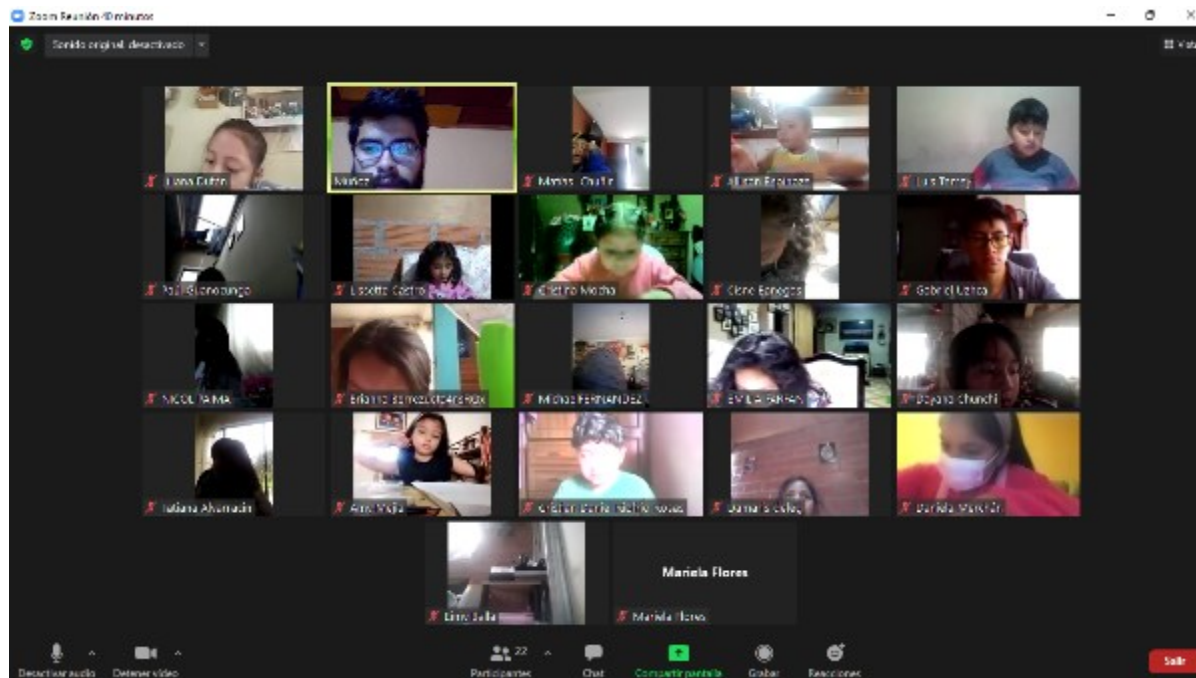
Zoom Reunión 40 minutos

Sonido original: desactivado

Vista

Liana Cutro

Muñoz

Matías Chafla

Allison Enriquez

Luis Torres

Paúl Guanoluisa

Lisette Castro

Cristina Mocha

Cleno Bonegas

Gabriel Uzhca

NICOL TAIMA

Erlando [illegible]

Micha FERNANDEZ

EMILIA FARIAS

Dayana Chunchi

Tatiana Alvarado

Ami Mejía

Cristian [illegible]

Damaris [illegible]

Daniela Marcillo

Einer Salla

Mariela Flores

Mariela Flores

Desactivar audio

Detener video

22

Participantes

Chat

Compartir pantalla

Grabar

Reacciones

Salir